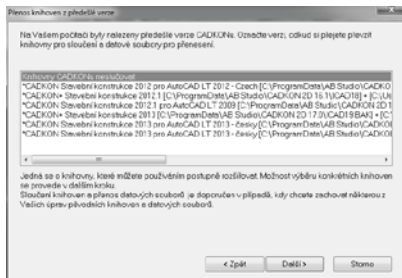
Přenos knihoven z předešlé verze

Na Vašem počítači byly nalezeny předešlé verze CADKONu. Označte verzi, odkud si přejete převzít knihovny pro sloučení a datové soubory pro přenesení.

Knihovny CADKONu neslučovat
*CADKON Stavební konstrukce 2012 pro AutoCAD LT 2012 - Czech [C:\ProgramData\AB Studio\CADKO
*CADKON+ Stavební konstrukce 2012.1 [C:\ProgramData\AB Studio\CADKON 2D 16.1\CADKON18] + [C:\U
*CADKON Stavební konstrukce 2012.1 pro AutoCAD LT 2009 [C:\ProgramData\AB Studio\CADKON 2D
*CADKON+ Stavební konstrukce 2013 [C:\ProgramData\AB Studio\CADKON 2D 17.0\CADKON19BAK] + [C:\
*CADKON Stavební konstrukce 2013 pro AutoCAD LT 2013 - česky [C:\ProgramData\AB Studio\CADKON
*CADKON Stavební konstrukce 2013 pro AutoCAD LT 2013 - česky [C:\ProgramData\AB Studio\CADKON

Jedná se o knihovny, které můžete používáním postupně rozšiřovat. Možnost výběru konkrétních knihoven se provede v dalším kroku.
Sloučení knihoven a přenos datových souborů je doporučen v případě, kdy chcete zachovat nástavby z Vašich úprav původních knihoven a datových souborů.

< Zpět Další > Storno